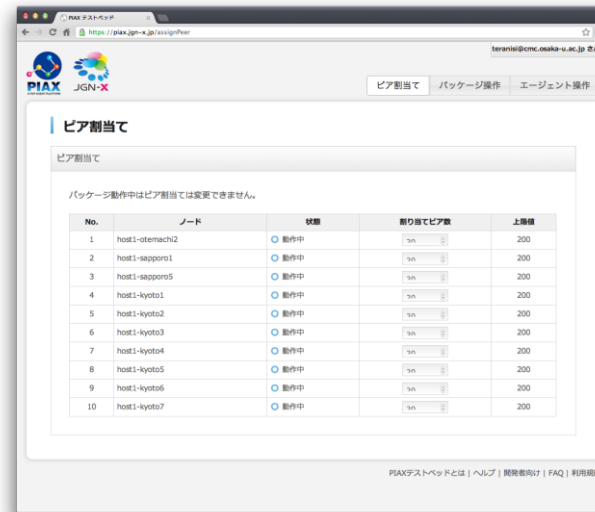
PIAX テストベッド

https://piax.jgn-x.jp/assignPeer

teranisi@cmc.osaka-u.ac.jp さ

PIAX JGN-X

ピア割当て パッケージ操作 エージェント操作

ピア割当て

ピア割当て

パッケージ動作中はピア割当ては変更できません。

| No. | ノード | 状態 | 割り当てピア数 | 上限値 |
|---|---|---|---|---|
| 1 | host1-otemachi2 | 動作中 | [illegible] | 200 |
| 2 | host1-sapporo1 | 動作中 | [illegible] | 200 |
| 3 | host1-sapporo5 | 動作中 | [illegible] | 200 |
| 4 | host1-kyoto1 | 動作中 | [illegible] | 200 |
| 5 | host1-kyoto2 | 動作中 | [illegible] | 200 |
| 6 | host1-kyoto3 | 動作中 | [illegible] | 200 |
| 7 | host1-kyoto4 | 動作中 | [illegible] | 200 |
| 8 | host1-kyoto5 | 動作中 | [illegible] | 200 |
| 9 | host1-kyoto6 | 動作中 | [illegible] | 200 |
| 10 | host1-kyoto7 | 動作中 | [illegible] | 200 |

PIAXテストベッドとは | ヘルプ | 開発者向け | FAQ | 利用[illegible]